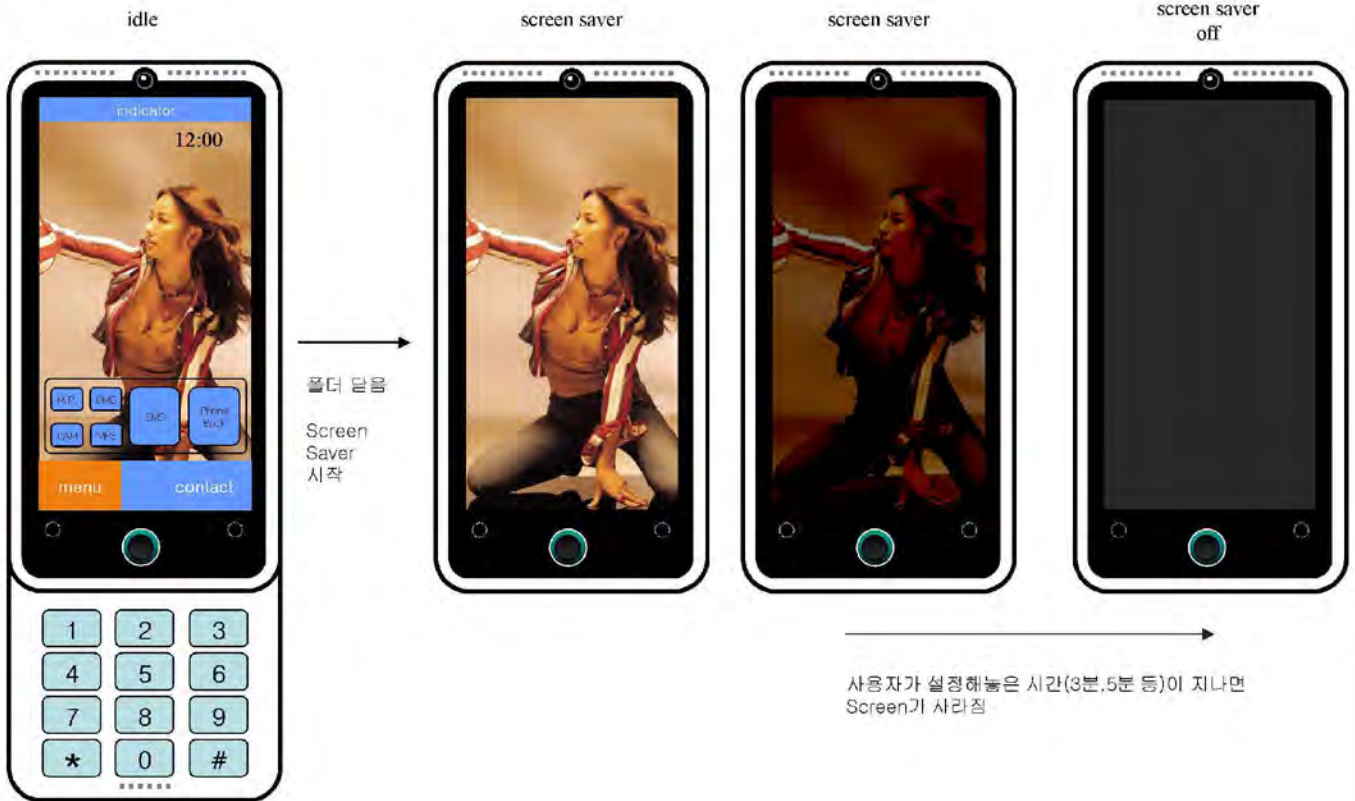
idle

screen saver

screen saver

screen saver off

indicator

12:00

M.P.

DMB

GSM

MP3

SMS

Phone Book

menu

contact

1 2 3
4 5 6
7 8 9
* 0 #

폴더 닫음

Screen Saver 시작

사용자가 설정해놓은 시간(3분,5분 등)이 지나면 Screen가 사라짐